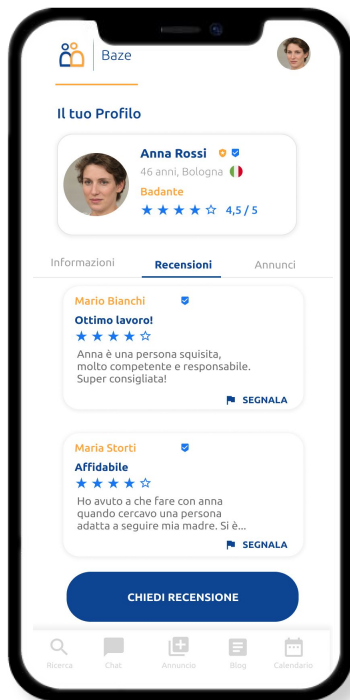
Baze

Il tuo Profilo

Anna Rossi
46 anni, Bologna
Badante
★★★★☆ 4,5 / 5

Informazioni
Recensioni
Annunci

Mario Bianchi
Ottimo lavoro!
★★★★☆
Anna è una persona squisita, molto competente e responsabile. Super consigliata!
SEGNALA

Maria Storti
Affidabile
★★★★☆
Ho avuto a che fare con anna quando cercavo una persona adatta a seguire mia madre. Si è...
SEGNALA

CHIEDI RECENSIONE

Ricerca
Chat
Annuncio
Blog
Calendario